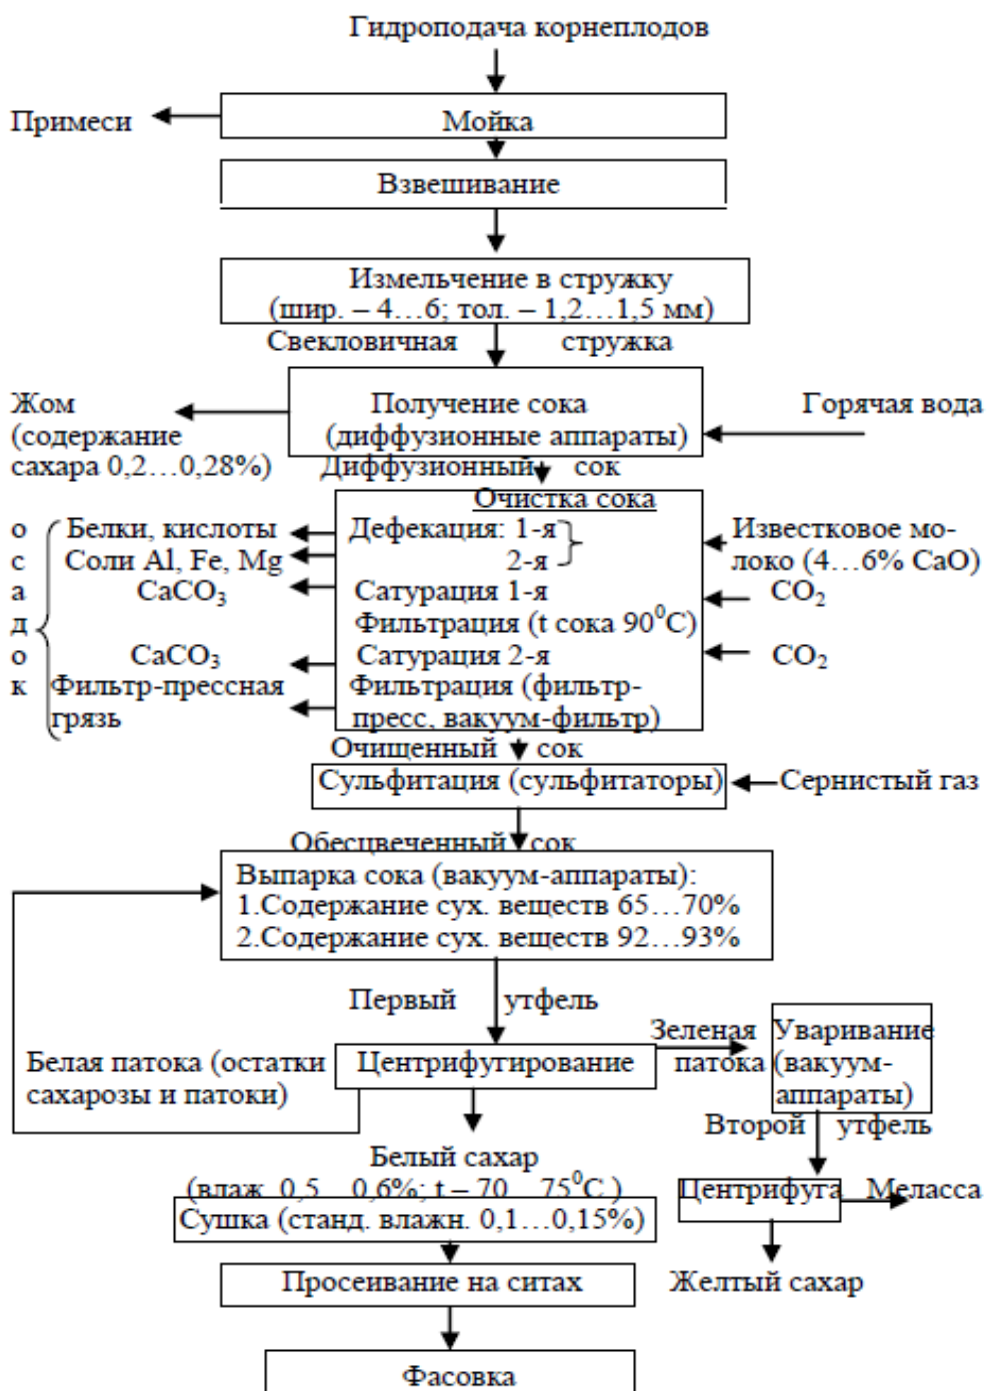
Гидроподача корнеплодов

Примеси

Мойка

Взвешивание

Измельчение в стружку (шир. – 4…6; тол. – 1,2…1,5 мм)

Свекловичная стружка

Жом (содержание сахара 0,2…0,28%)

Получение сока (диффузионные аппараты)

Горячая вода

Диффузионный сок

Очистка сока

о с а д о к

Белки, кислоты
Соли Al, Fe, Mg
$CaCO_3$
$CaCO_3$
Фильтр-прессная грязь

Дефекация: 1-я
2-я
Сатурация 1-я
Фильтрация (t сока 90$^0$C)
Сатурация 2-я
Фильтрация (фильтр-пресс, вакуум-фильтр)

Известковое молоко (4…6% CaO)
$CO_2$
$CO_2$

Очищенный сок

Сульфитация (сульфитаторы)

Сернистый газ

Обесцвеченный сок

Выпарка сока (вакуум-аппараты):
1.Содержание сух. веществ 65…70%
2.Содержание сух. веществ 92…93%

Первый утфель

Белая патока (остатки сахарозы и патоки)

Центрифугирование

Зеленая патока

Уваривание (вакуум-аппараты)

Второй утфель

Белый сахар (влаж. 0,5…0,6%; t – 70…75$^0$C )

Центрифуга

Меласса

Сушка (станд. влажн. 0,1…0,15%)

Желтый сахар

Просеивание на ситах

Фасовка